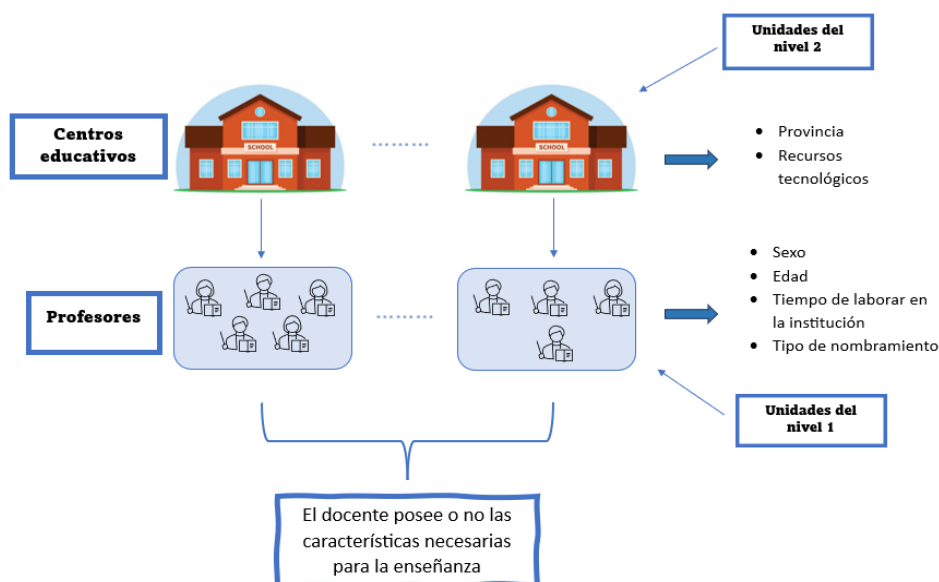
Unidades del nivel 2

Centros educativos

SCHOOL

SCHOOL

- Provincia
- Recursos tecnológicos

Profesores

- Sexo
- Edad
- Tiempo de laborar en la institución
- Tipo de nombramiento

Unidades del nivel 1

El docente posee o no las características necesarias para la enseñanza